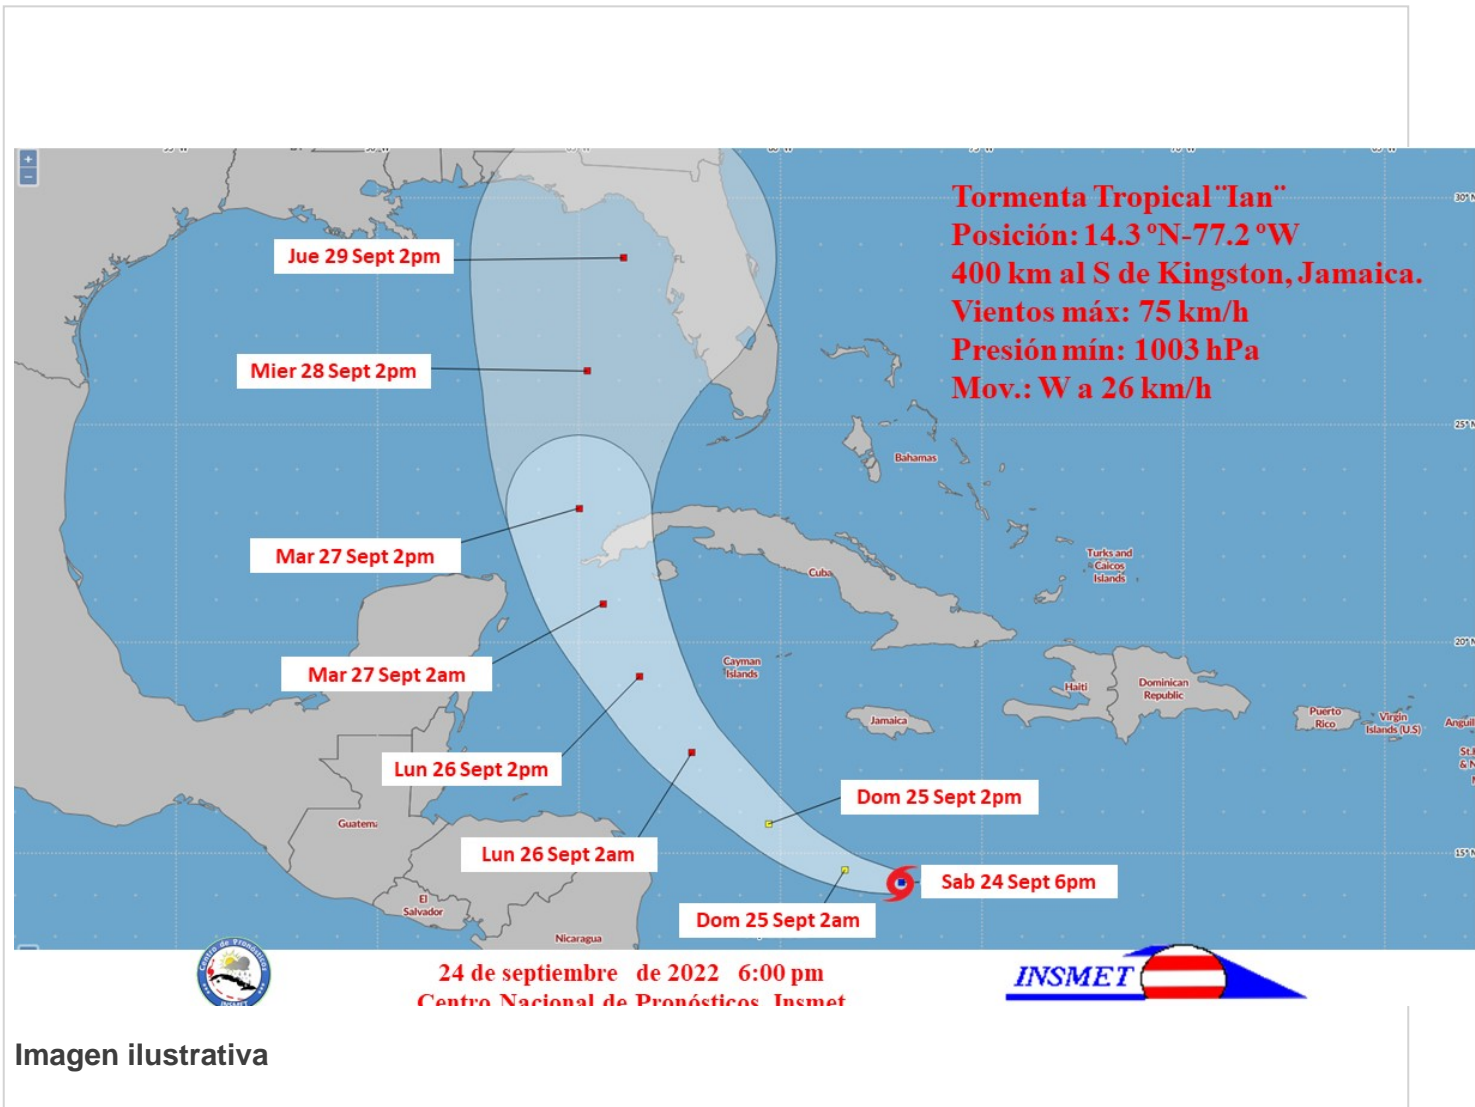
Tormenta Tropical "Ian"
Posición: 14.3 °N-77.2 °W
400 km al S de Kingston, Jamaica.
Vientos máx: 75 km/h
Presión mín: 1003 hPa
Mov.: W a 26 km/h

Jue 29 Sept 2pm
Mier 28 Sept 2pm
Mar 27 Sept 2pm
Mar 27 Sept 2am
Lun 26 Sept 2pm
Lun 26 Sept 2am
Dom 25 Sept 2pm
Dom 25 Sept 2am
Sab 24 Sept 6pm

Bahamas
Cuba
Turks and Caicos Islands
Cayman Islands
Haiti
Dominican Republic
Jamaica
Puerto Rico
Virgin Islands (U.S)
Guatemala
El Salvador
Nicaragua

24 de septiembre de 2022 6:00 pm
Centro Nacional de Pronósticos Insmet
INSMET

Imagen ilustrativa